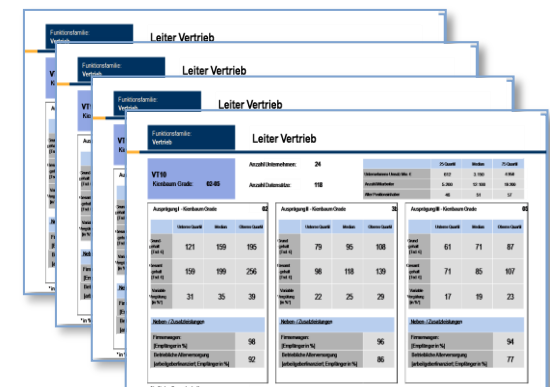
Funktionsfamilie: Vertrieb

Leiter Vertrieb

Funktionsfamilie: Vertrieb

Leiter Vertrieb

Funktionsfamilie: Vertrieb

Leiter Vertrieb

Funktionsfamilie: Vertrieb

Leiter Vertrieb

VT10
Kienbaum Grade: 02-05

Anzahl Unternehmen: 24

Anzahl Datensätze: 118

| | 25 Quantil | Median | 75 Quantil |
|---|---|---|---|
| Unternehmens-Umsatz (Mio. €) | 612 | 2.700 | 4.800 |
| Anzahl Mitarbeiter | 5.200 | 12.100 | 19.300 |
| Alter Positionsinhaber | 46 | 51 | 57 |

Ausprägung I - Kienbaum Grade 02

| | Unteres Quartil | Median | Oberes Quartil |
|---|---|---|---|
| Grundgehalt (Teil A) | 121 | 159 | 195 |
| Gesamtgehalt (Teil A) | 159 | 199 | 256 |
| Variable Vergütung (in %) | 31 | 35 | 39 |

Neben-/Zusatzleistungen

| | |
|---|---|
| Firmenwagen (Empfänger in %) | 98 |
| Betriebliche Altersversorgung (arbeitgeberfinanziert; Empfänger in %) | 92 |

Ausprägung II - Kienbaum Grade 03

| | Unteres Quartil | Median | Oberes Quartil |
|---|---|---|---|
| Grundgehalt (Teil A) | 79 | 95 | 108 |
| Gesamtgehalt (Teil A) | 98 | 118 | 139 |
| Variable Vergütung (in %) | 22 | 25 | 29 |

Neben-/Zusatzleistungen

| | |
|---|---|
| Firmenwagen (Empfänger in %) | 96 |
| Betriebliche Altersversorgung (arbeitgeberfinanziert; Empfänger in %) | 86 |

Ausprägung III - Kienbaum Grade

| | Unteres Quartil | Median | Oberes Quartil |
|---|---|---|---|
| Grundgehalt (Teil A) | 61 | 71 | 87 |
| Gesamtgehalt (Teil A) | 71 | 85 | 107 |
| Variable Vergütung (in %) | 17 | 19 | 23 |

Neben-/Zusatzleistungen

| | |
|---|---|
| Firmenwagen (Empfänger in %) | 94 |
| Betriebliche Altersversorgung (arbeitgeberfinanziert; Empfänger in %) | 77 |

* in T€